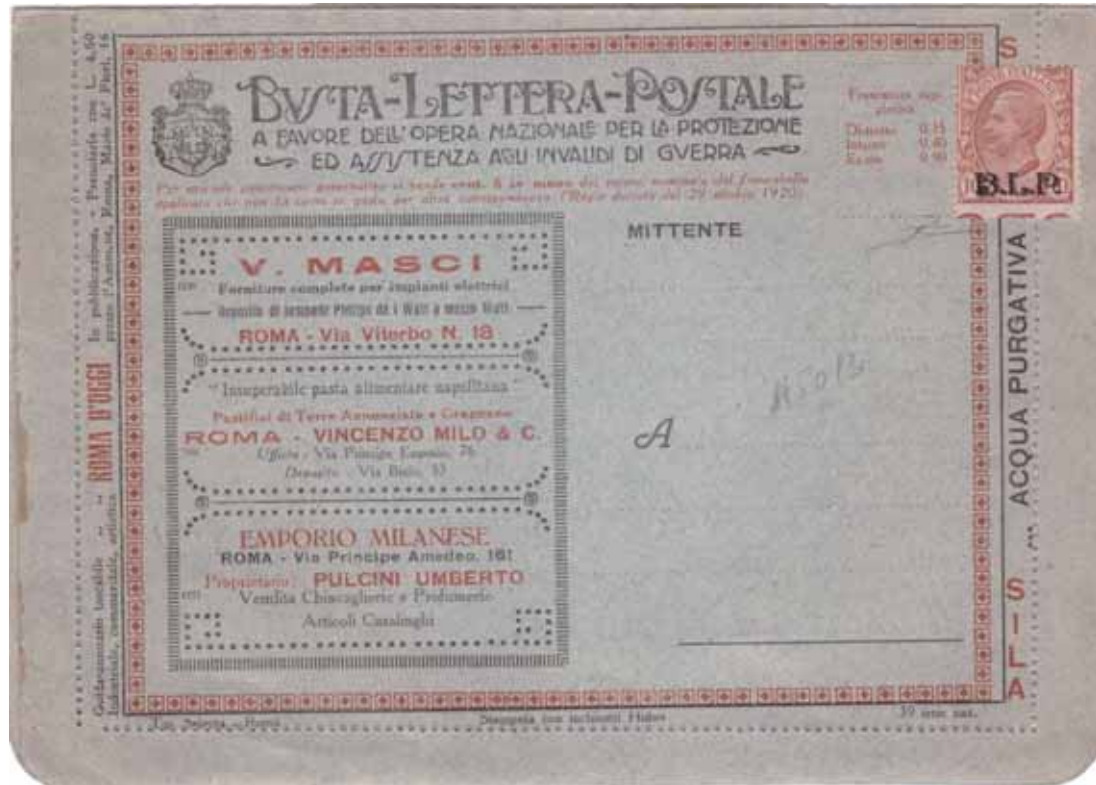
BUSTA-LETTERA-POSTALE
A FAVORE DELL' OPERA NAZIONALE PER LA PROTEZIONE ED ASSISTENZA AGLI INVALIDI DI GUERRA

Francatura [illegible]
Distretto 0.15
Interno 0.40
Estero 0.50

B.L.P.

Per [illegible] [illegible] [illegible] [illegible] dal 29 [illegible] 1920

MITTENTE

V. MASCI
Forniture complete per impianti elettrici
Deposito di lampade Philips da 1 Watt a mezzo Watt
ROMA - Via Viterbo N. 18

"Insuperabile pasta alimentare napolitana"
Pastifici di Torre Annunziata e Gragnano
ROMA - VINCENZO MILO & C.
Ufficio: Via Principe Eugenio, 76
Deposito: Via Bixio, 33

EMPORIO MILANESE
ROMA - Via Principe Amedeo, 161
Proprietario: PULCINI UMBERTO
Vendita Chincaglierie e Profumerie
Articoli Casalinghi

A

ACQUA PURGATIVA ... SILA

ROMA D'OGGI

Guidamanuale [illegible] - In pubblicazione - Prenotarsi con L. 4.50 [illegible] Roma, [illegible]

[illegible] - Roma
Stampata con inchiostri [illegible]
39 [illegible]